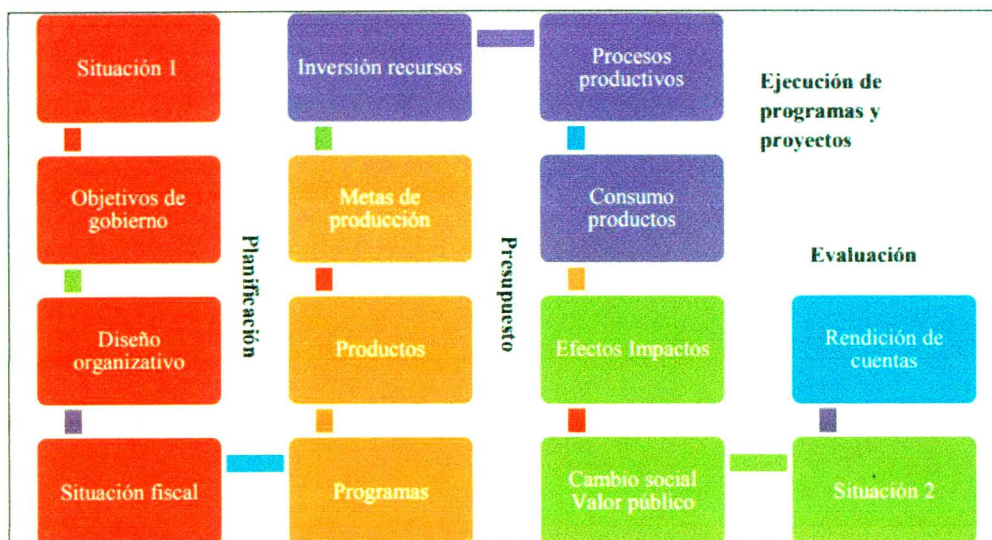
Situación 1

Objetivos de gobierno

Diseño organizativo

Situación fiscal

Planificación

Inversión recursos

Metas de producción

Productos

Programas

Presupuesto

Procesos productivos

Consumo productos

Efectos Impactos

Cambio social Valor público

Ejecución de programas y proyectos

Evaluación

Rendición de cuentas

Situación 2